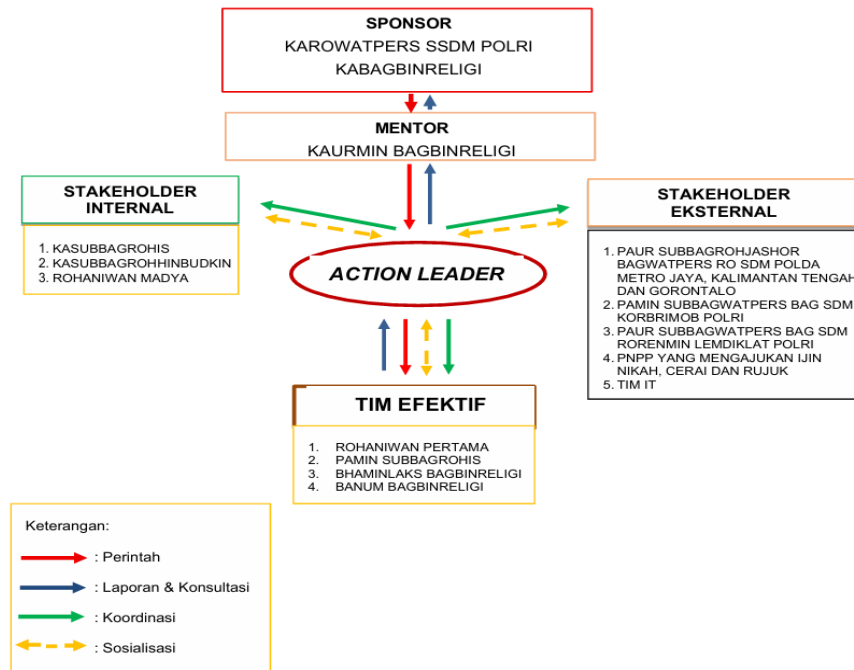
SPONSOR
KAROWATPERS SSDM POLRI
KABAGBINRELIGI

MENTOR
KAURMIN BAGBINRELIGI

STAKEHOLDER INTERNAL

1. KASUBBAGROHIS
2. KASUBBAGROHHINBUDKIN
3. ROHANIWAN MADYA

STAKEHOLDER EKSTERNAL

1. PAUR SUBBAGROHJASHOR BAGWATPERS RO SDM POLDA METRO JAYA, KALIMANTAN TENGAH DAN GORONTALO
2. PAMIN SUBBAGWATPERS BAG SDM KORBRIMOB POLRI
3. PAUR SUBBAGWATPERS BAG SDM RORENMIN LEMDIKLAT POLRI
4. PNPP YANG MENGAJUKAN IJIN NIKAH, CERAI DAN RUJUK
5. TIM IT

ACTION LEADER

TIM EFEKTIF

1. ROHANIWAN PERTAMA
2. PAMIN SUBBAGROHIS
3. BHAMINLAKS BAGBINRELIGI
4. BANUM BAGBINRELIGI

Keterangan:
: Perintah
: Laporan & Konsultasi
: Koordinasi
: Sosialisasi